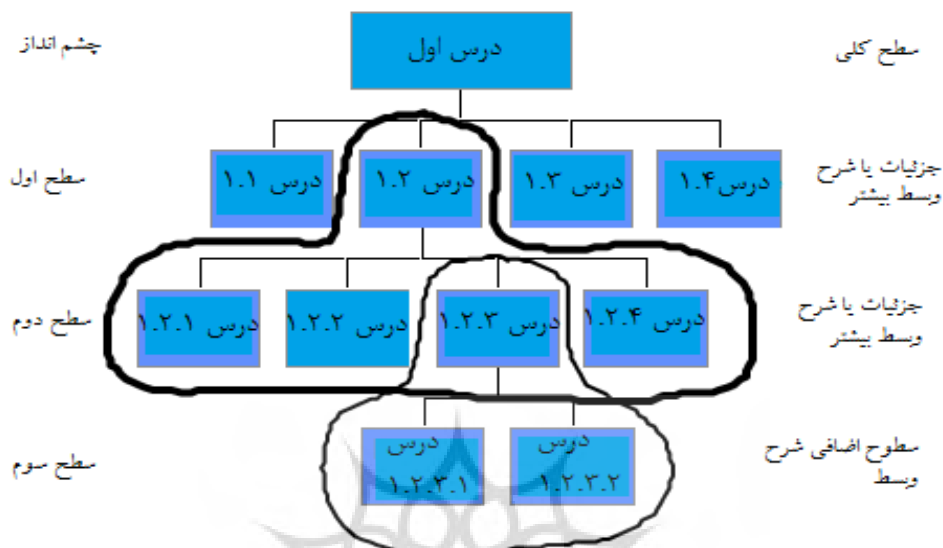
چشم انداز

درس اول

سطح کلی

سطح اول

درس ۱.۱

درس ۱.۲

درس ۱.۳

درس۱.۴

جزئیات یا شرح وسط بیشتر

سطح دوم

درس ۱.۲.۱

درس ۱.۲.۲

درس ۱.۲.۳

درس ۱.۲.۴

جزئیات یا شرح وسط بیشتر

سطح سوم

درس ۱.۲.۳.۱

درس ۱.۲.۳.۲

سطوح اضافی شرح وسط